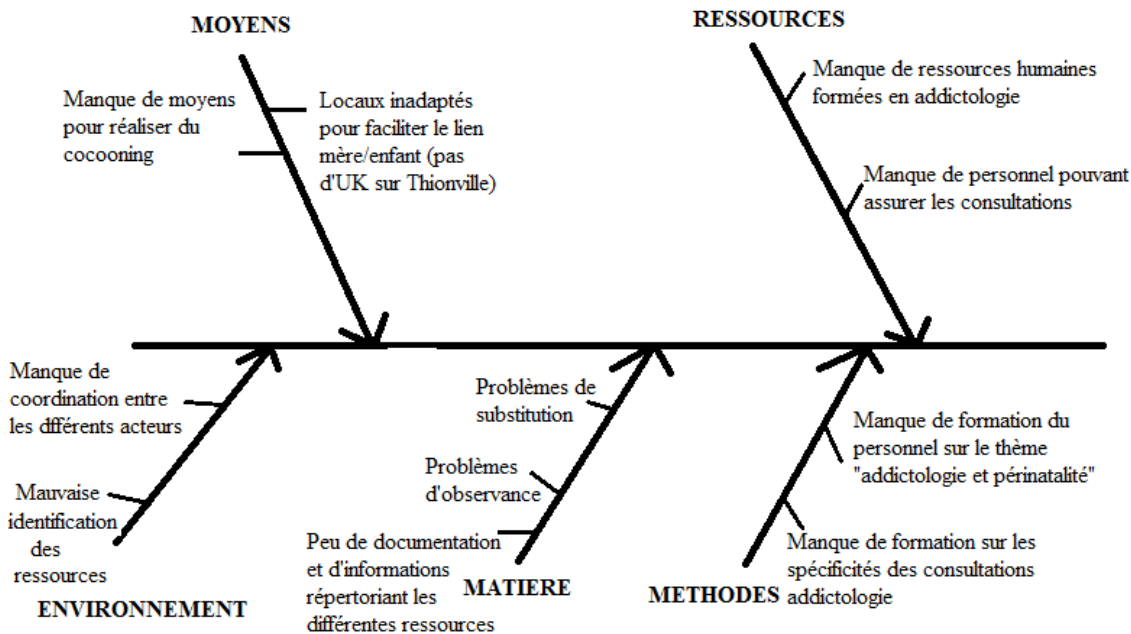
MOYENS

Manque de moyens pour réaliser du cocooning

Locaux inadaptés pour faciliter le lien mère/enfant (pas d'UK sur Thionville)

RESSOURCES

Manque de ressources humaines formées en addictologie

Manque de personnel pouvant assurer les consultations

Manque de coordination entre les dfférents acteurs

Mauvaise identification des ressources

ENVIRONNEMENT

Problèmes de substitution

Problèmes d'observance

Peu de documentation et d'informations répertoriant les différentes ressources

MATIERE

Manque de formation du personnel sur le thème "addictologie et périnatalité"

Manque de formation sur les spécificités des consultations addictologie

METHODES